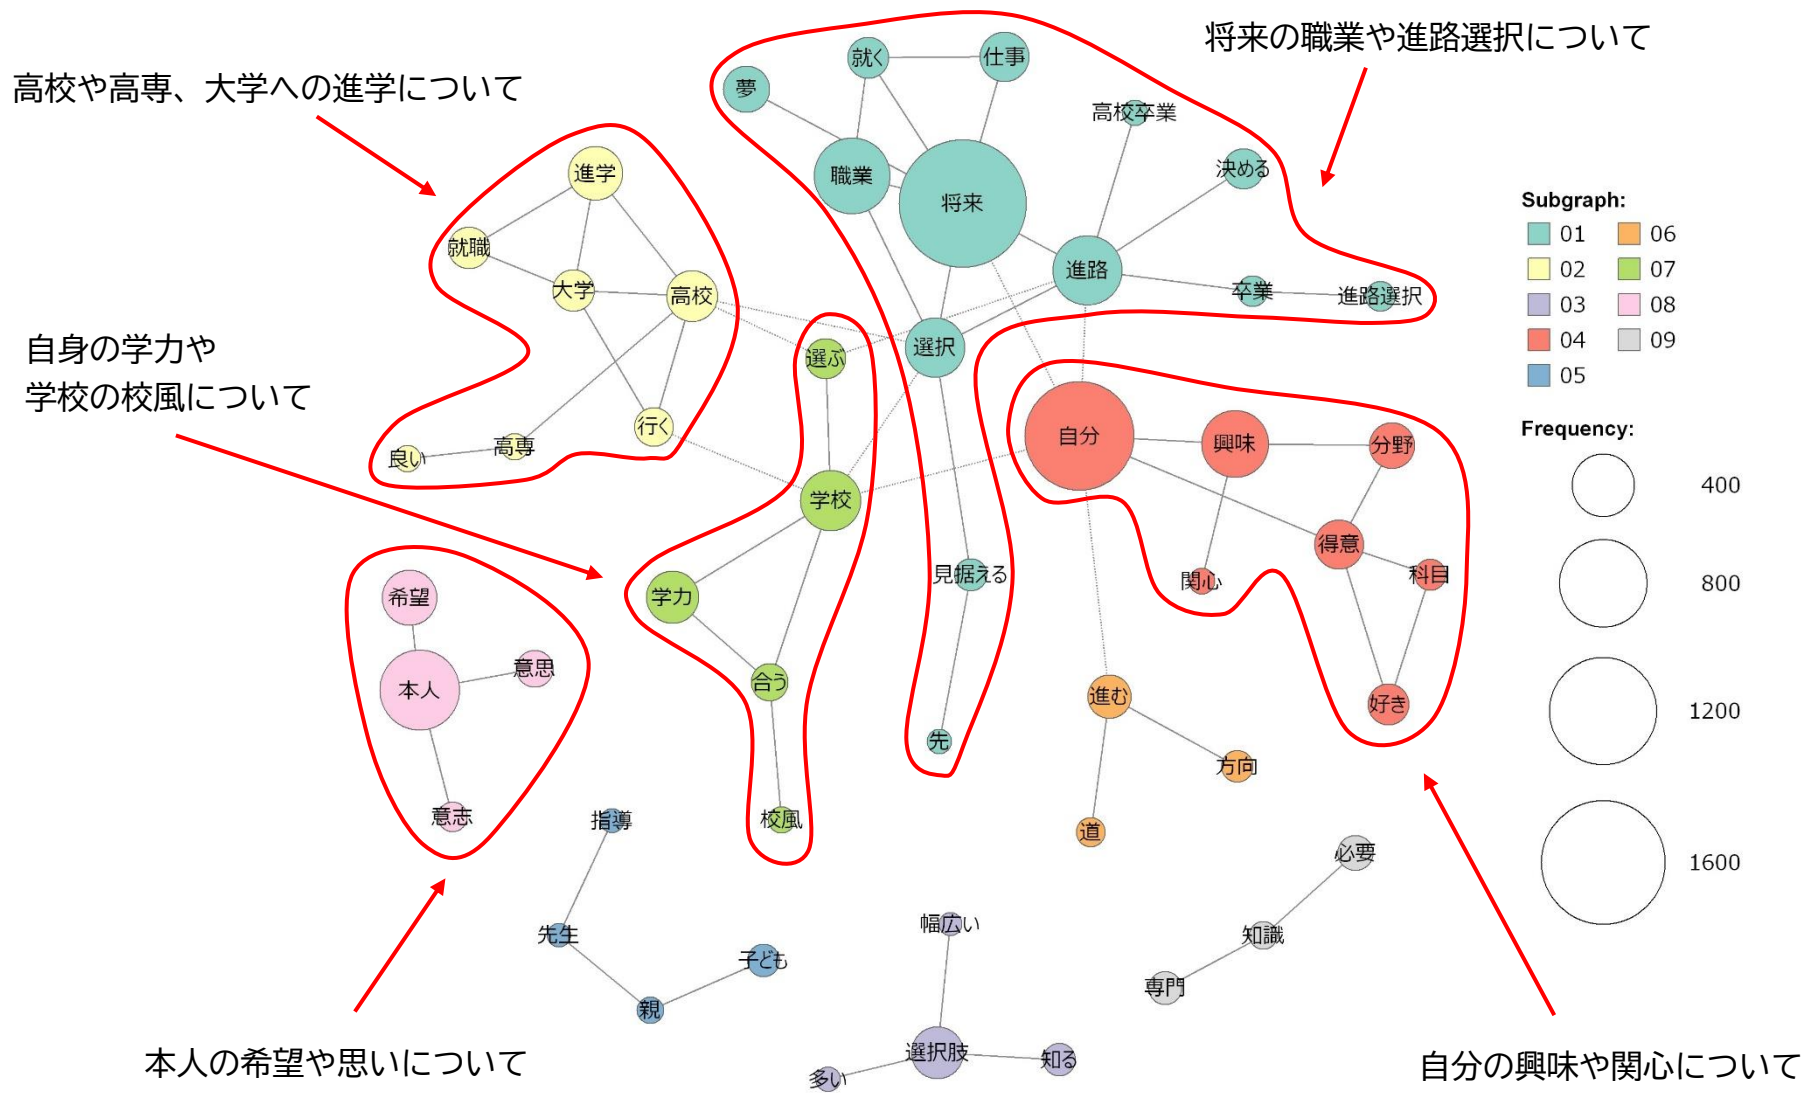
高校や高専、大学への進学について

将来の職業や進路選択について

自身の学力や
学校の校風について

本人の希望や思いについて

自分の興味や関心について

夢
就く
仕事
職業
将来
高校卒業
決める
進路
卒業
進路選択
選択
進学
就職
大学
高校
行く
良い
高専
選ぶ
学校
学力
合う
校風
見据える
先
自分
興味
分野
関心
得意
科目
好き
進む
方向
道
希望
本人
意思
意志
指導
先生
親
子ども
幅広い
選択肢
多い
知る
必要
知識
専門

Subgraph:
01
02
03
04
05
06
07
08
09

Frequency:
400
800
1200
1600